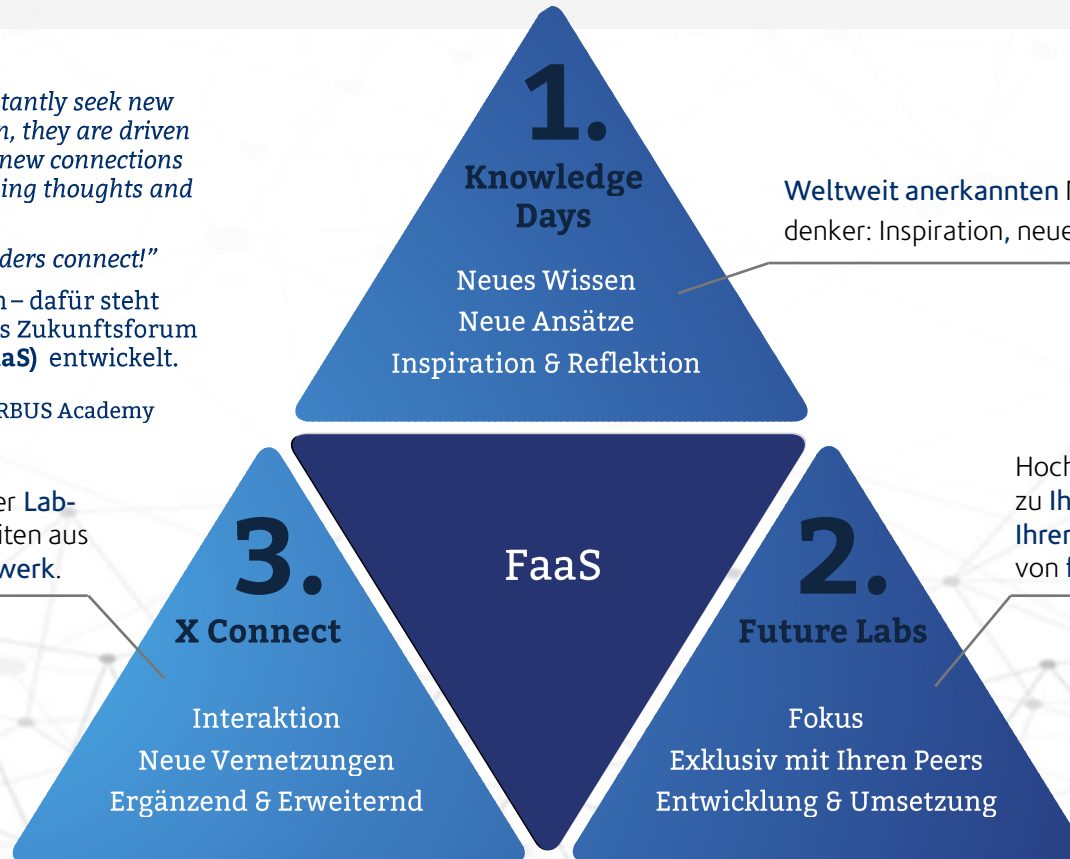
tantly seek new n, they are driven new connections ing thoughts and

ders connect!"

n – dafür steht s Zukunftsforum aS) entwickelt.

RBUS Academy

er Lab- iten aus werk.

1.
Knowledge Days

Neues Wissen
Neue Ansätze
Inspiration & Reflektion

Weltweit anerkannten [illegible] denker: Inspiration, neue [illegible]

FaaS

3.
X Connect

Interaktion
Neue Vernetzungen
Ergänzend & Erweiternd

2.
Future Labs

Fokus
Exklusiv mit Ihren Peers
Entwicklung & Umsetzung

Hoch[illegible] zu Ih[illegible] Ihren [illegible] von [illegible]